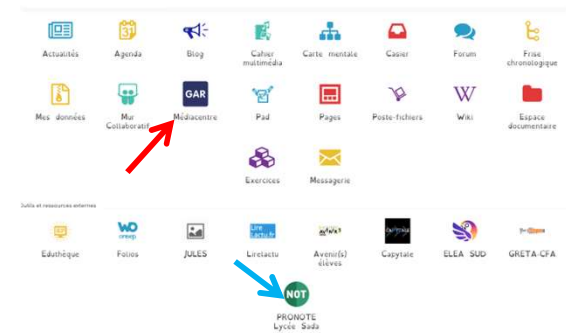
Actualités
Agenda
Blog
Cahier multimédia
Carte mentale
Casier
Forum
Frise chronologique

Mes données
Mur Collaboratif
GAR
Médiacentre
Pad
Pages
Poste-fichiers
Wiki
Espace documentaire

Exercices
Messagerie

Outils et ressources externes

Eduthèque
WO
Folios
JULES
Lire Lactu.fr
Liretactu
Avenir(s) élèves
Capytale
ELEA SUD
GRETA-CFA

NOT
PRONOTE Lycée Sada